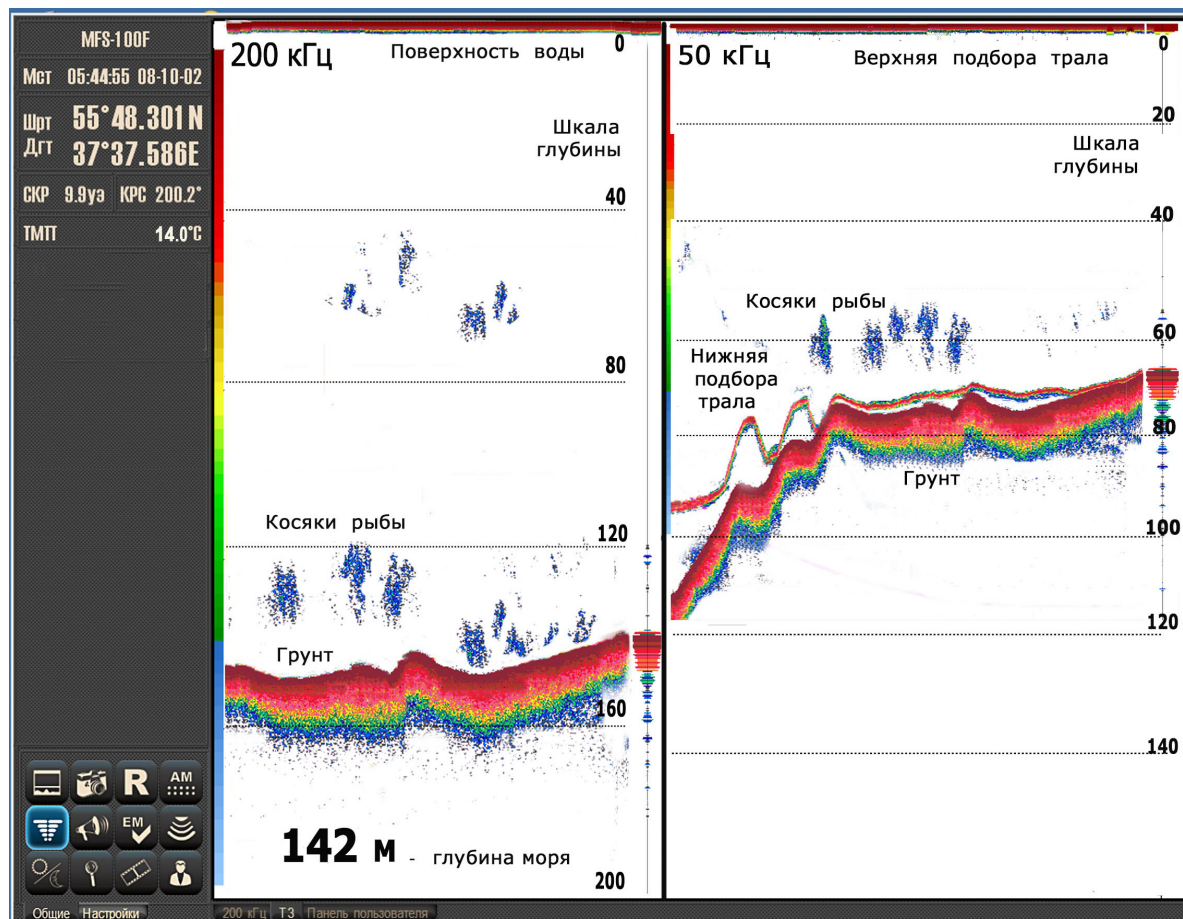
MFS-100F

Мст 05:44:55 08-10-02

Шрт 55°48.301 N
Дгт 37°37.586E

СКР 9.9уз КРС 200.2°

ТМП 14.0°C

R AM

EM

Общие Настройки

200 кГц Поверхность воды 0

Шкала глубины

40

80

Косяки рыбы

120

Грунт

160

142 м - глубина моря

200

50 кГц Верхняя подбора трала 0

20

Шкала глубины

40

Косяки рыбы

60

Нижняя подбора трала

80

Грунт

100

120

140

200 кГц ТЗ Панель пользователя